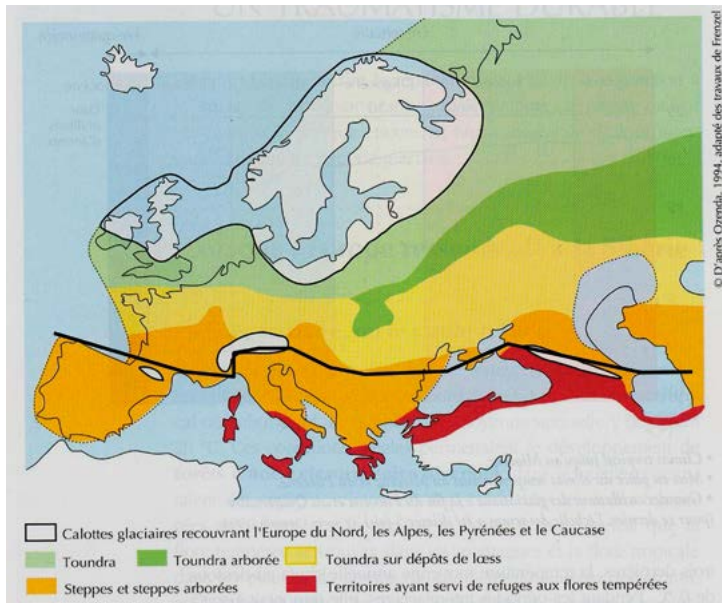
© D'après Ozenda, 1994, adapté des travaux de Frenzel

Calottes glaciaires recouvrant l'Europe du Nord, les Alpes, les Pyrénées et le Caucase
Toundra
Toundra arborée
Toundra sur dépôts de lœss
Steppes et steppes arborées
Territoires ayant servi de refuges aux flores tempérées